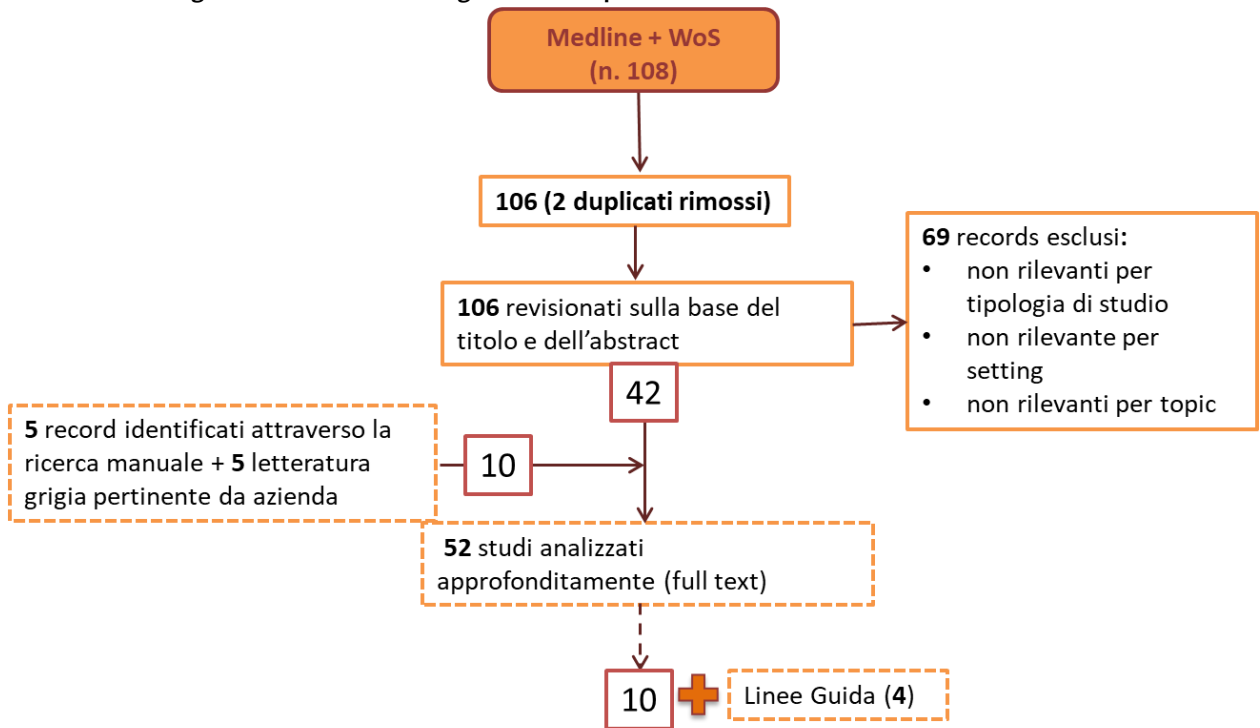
Medline + WoS
(n. 108)

106 (2 duplicati rimossi)

106 revisionati sulla base del titolo e dell'abstract

69 records esclusi:
- non rilevanti per tipologia di studio
- non rilevante per setting
- non rilevanti per topic

42

5 record identificati attraverso la ricerca manuale + 5 letteratura grigia pertinente da azienda

10

52 studi analizzati approfonditamente (full text)

10

Linee Guida (4)